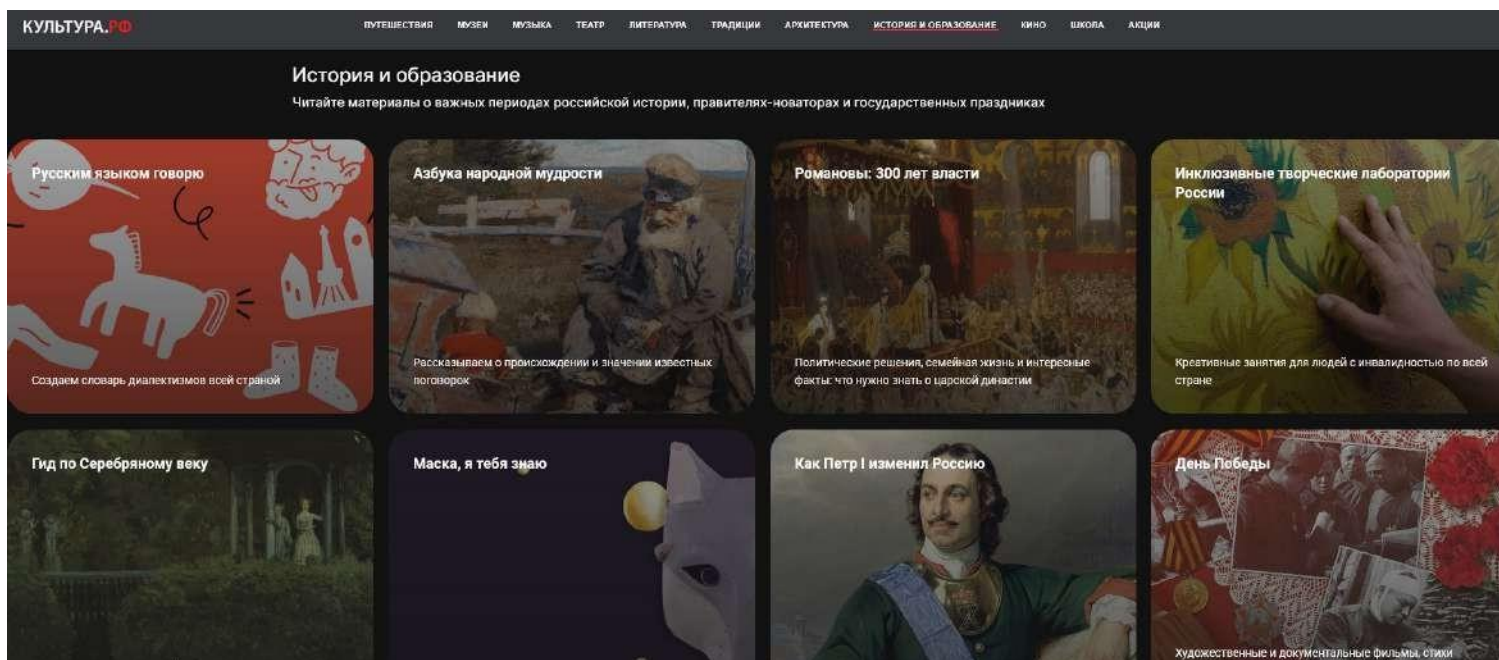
КУЛЬТУРА.РФ

ПУТЕШЕСТВИЯ МУЗЕИ МУЗЫКА ТЕАТР ЛИТЕРАТУРА ТРАДИЦИИ АРХИТЕКТУРА ИСТОРИЯ И ОБРАЗОВАНИЕ КИНО ШКОЛА АКЦИИ

История и образование

Читайте материалы о важных периодах российской истории, правителях-новаторах и государственных праздниках

Русским языком говорю

Создаем словарь диалектизмов всей страной

Азбука народной мудрости

Рассказываем о происхождении и значении известных поговорок

Романовы: 300 лет власти

Политические решения, семейная жизнь и интересные факты: что нужно знать о царской династии

Инклюзивные творческие лаборатории России

Креативные занятия для людей с инвалидностью по всей стране

Гид по Серебряному веку

Маска, я тебя знаю

Как Петр I изменил Россию

День Победы

Художественные и документальные фильмы, стихи